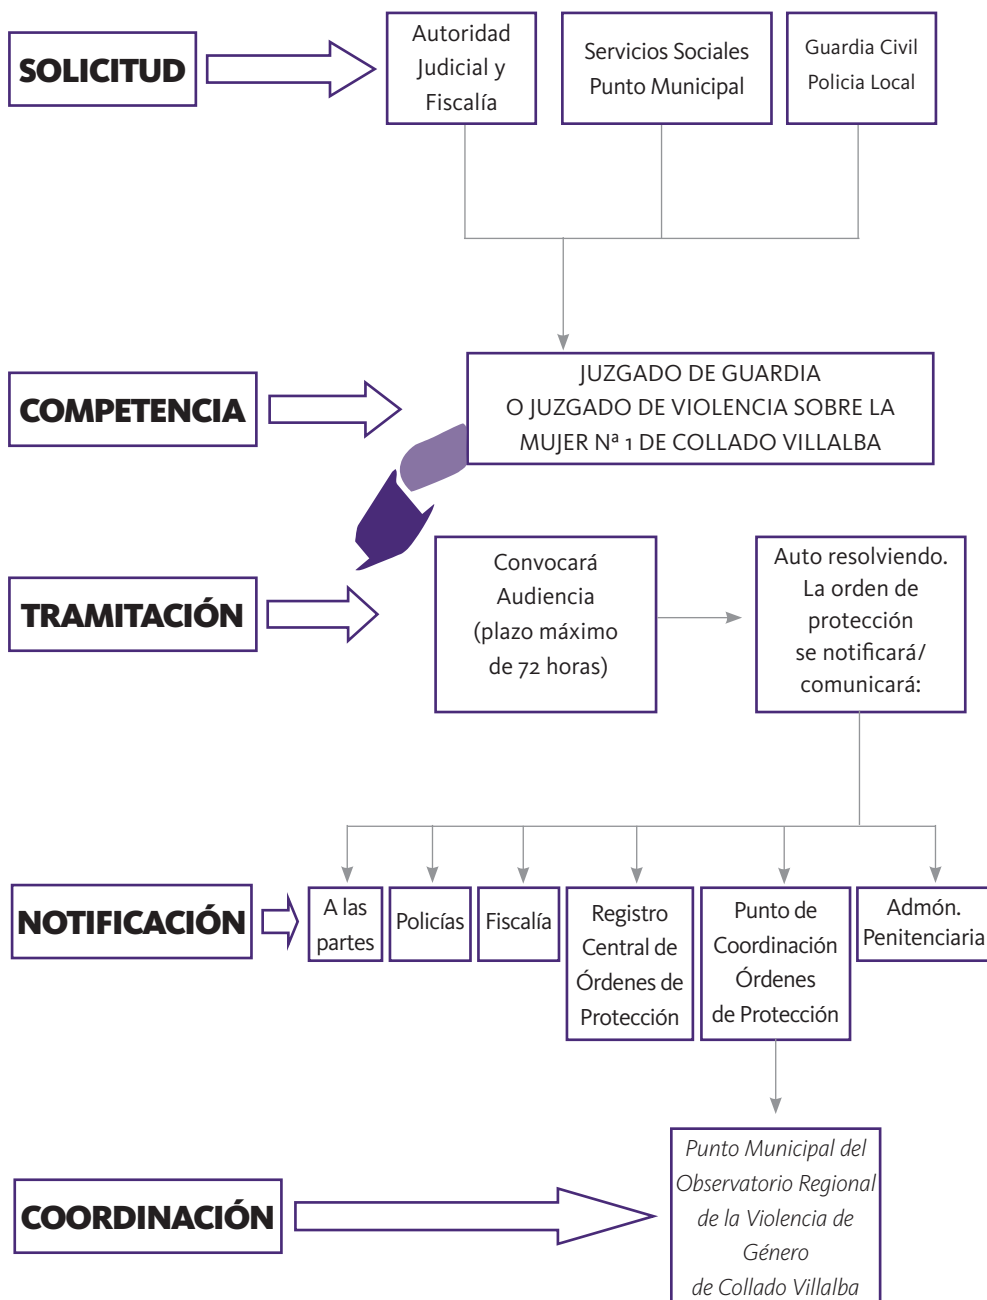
SOLICITUD

Autoridad Judicial y Fiscalía

Servicios Sociales Punto Municipal

Guardia Civil Policia Local

COMPETENCIA

JUZGADO DE GUARDIA O JUZGADO DE VIOLENCIA SOBRE LA MUJER Nª 1 DE COLLADO VILLALBA

TRAMITACIÓN

Convocará Audiencia (plazo máximo de 72 horas)

Auto resolviendo. La orden de protección se notificará/ comunicará:

NOTIFICACIÓN

A las partes

Policías

Fiscalía

Registro Central de Órdenes de Protección

Punto de Coordinación Órdenes de Protección

Admón. Penitenciaria

COORDINACIÓN

Punto Municipal del Observatorio Regional de la Violencia de Género de Collado Villalba